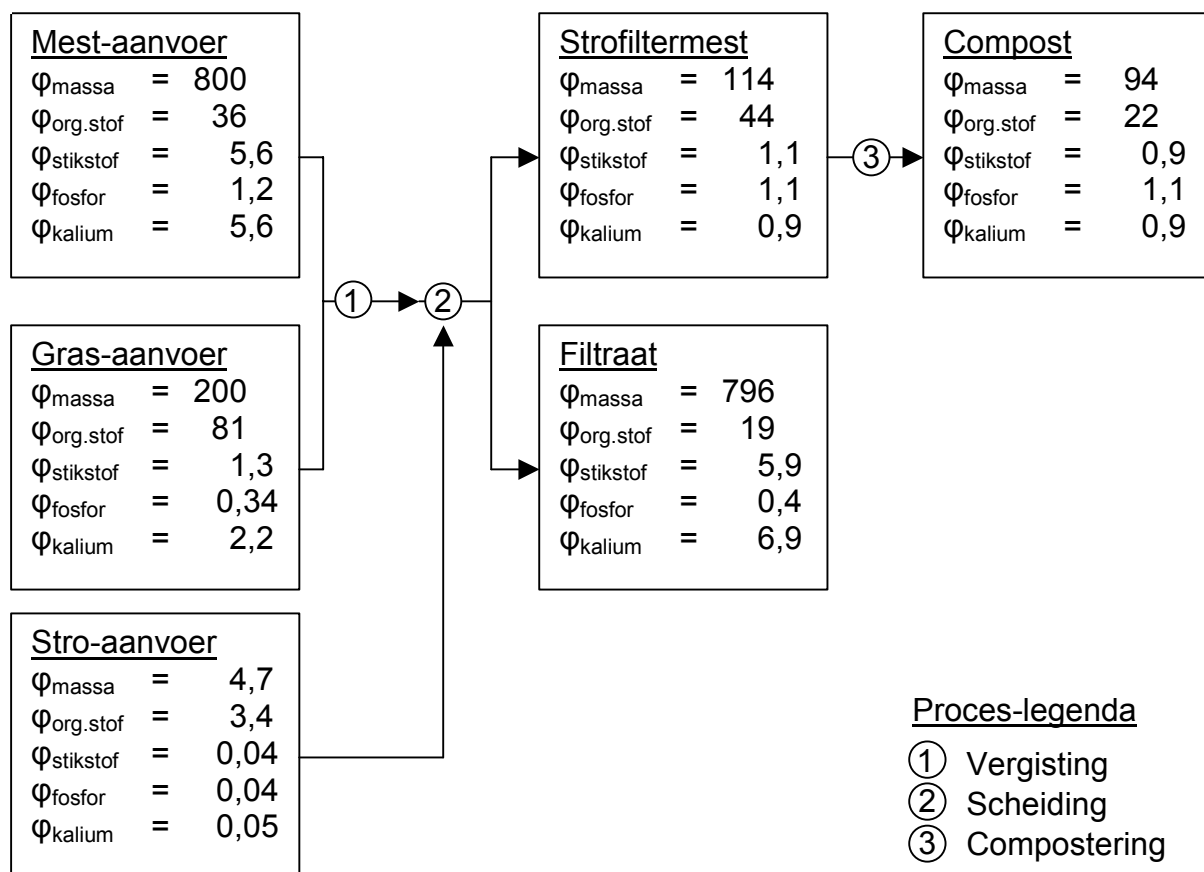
Mest-aanvoer
$\varphi_{massa}$ = 800
$\varphi_{org.stof}$ = 36
$\varphi_{stikstof}$ = 5,6
$\varphi_{fosfor}$ = 1,2
$\varphi_{kalium}$ = 5,6

Gras-aanvoer
$\varphi_{massa}$ = 200
$\varphi_{org.stof}$ = 81
$\varphi_{stikstof}$ = 1,3
$\varphi_{fosfor}$ = 0,34
$\varphi_{kalium}$ = 2,2

Stro-aanvoer
$\varphi_{massa}$ = 4,7
$\varphi_{org.stof}$ = 3,4
$\varphi_{stikstof}$ = 0,04
$\varphi_{fosfor}$ = 0,04
$\varphi_{kalium}$ = 0,05

1
2

Strofiltermest
$\varphi_{massa}$ = 114
$\varphi_{org.stof}$ = 44
$\varphi_{stikstof}$ = 1,1
$\varphi_{fosfor}$ = 1,1
$\varphi_{kalium}$ = 0,9

Filtraat
$\varphi_{massa}$ = 796
$\varphi_{org.stof}$ = 19
$\varphi_{stikstof}$ = 5,9
$\varphi_{fosfor}$ = 0,4
$\varphi_{kalium}$ = 6,9

3

Compost
$\varphi_{massa}$ = 94
$\varphi_{org.stof}$ = 22
$\varphi_{stikstof}$ = 0,9
$\varphi_{fosfor}$ = 1,1
$\varphi_{kalium}$ = 0,9

Proces-legenda
1 Vergisting
2 Scheiding
3 Compostering